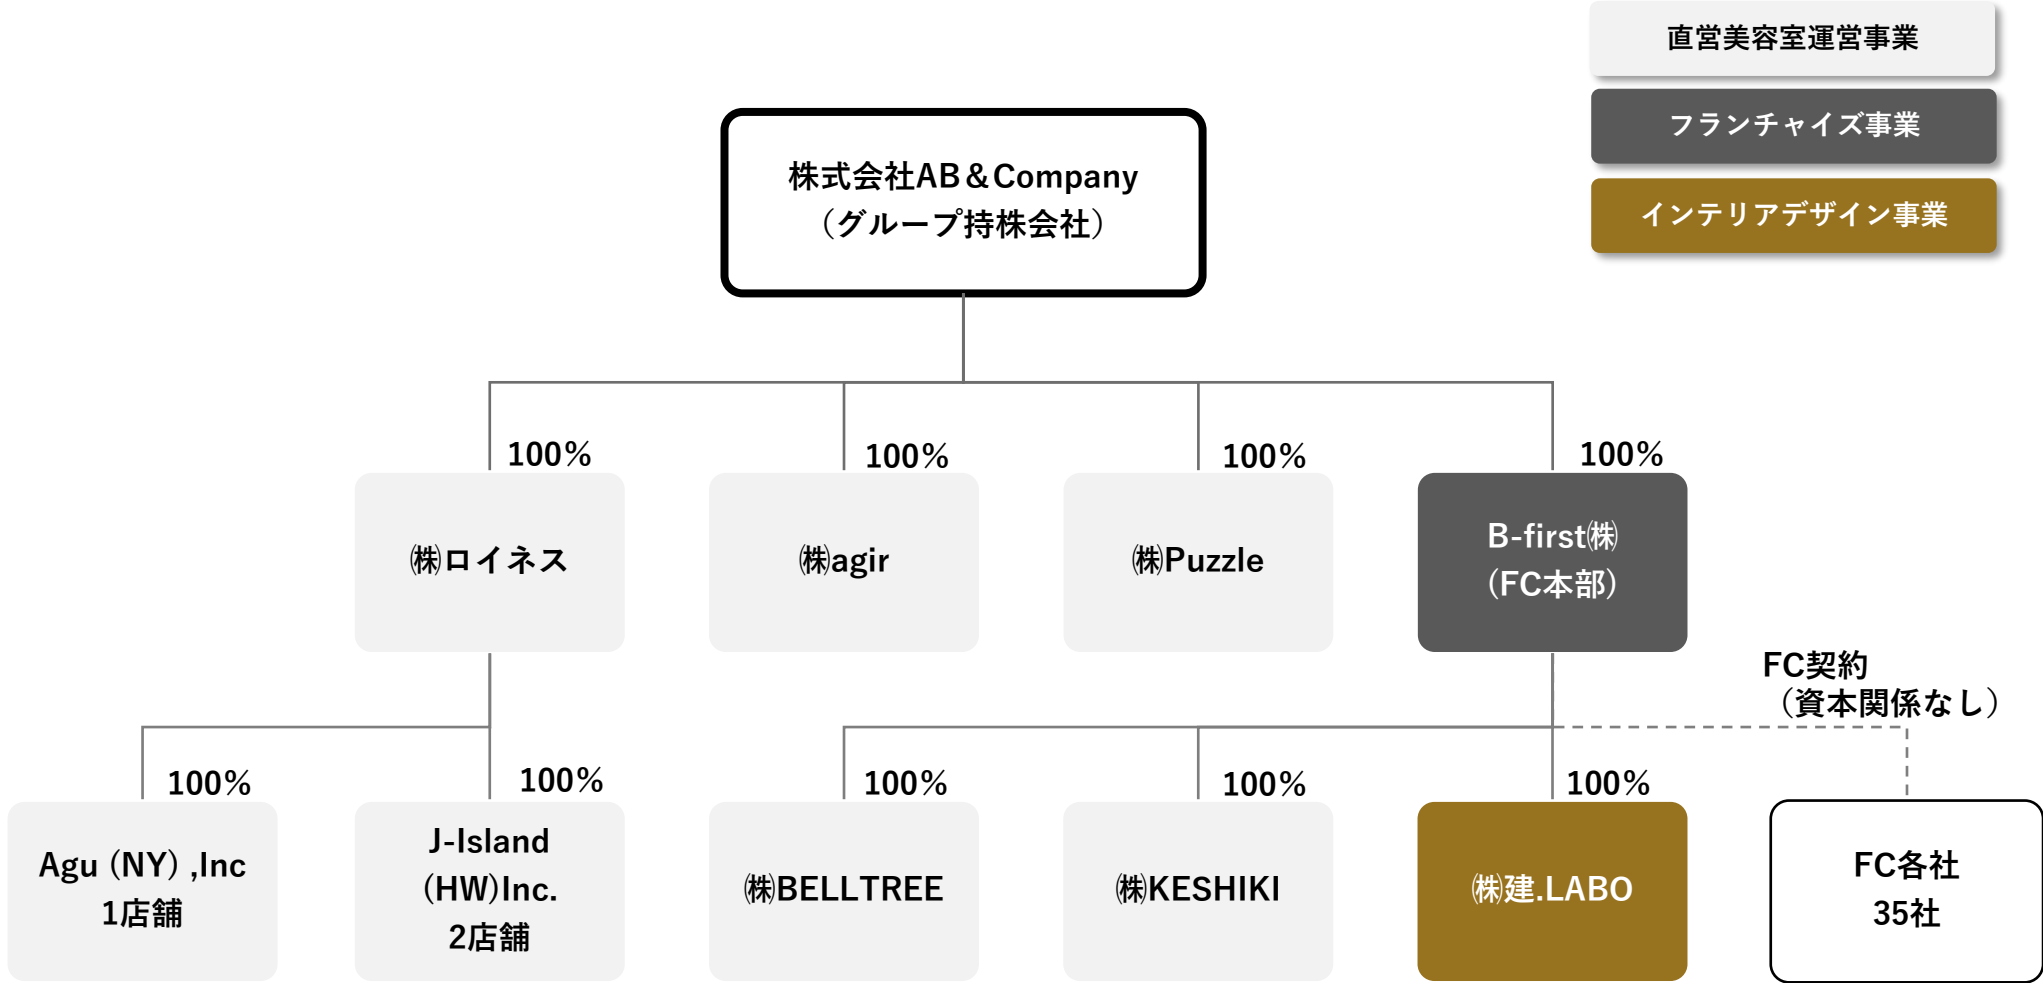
直営美容室運営事業

フランチャイズ事業

インテリアデザイン事業

株式会社AB＆Company
（グループ持株会社）

100%

㈱ロイネス

100%

㈱agir

100%

㈱Puzzle

100%

B-first㈱
（FC本部）

FC契約
（資本関係なし）

100%

Agu（NY）,Inc
1店舗

100%

J-Island
（HW）Inc.
2店舗

100%

㈱BELLTREE

100%

㈱KESHIKI

100%

㈱建.LABO

FC各社
35社